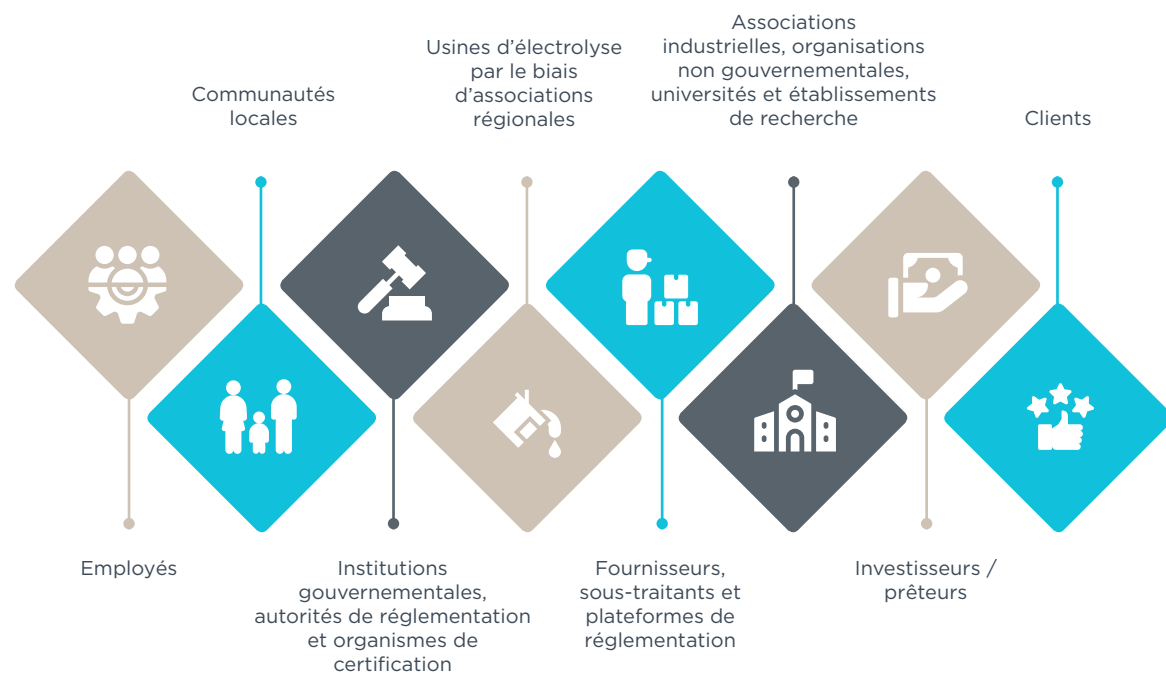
Employés

Communautés locales

Institutions gouvernementales, autorités de réglementation et organismes de certification

Usines d'électrolyse par le biais d'associations régionales

Fournisseurs, sous-traitants et plateformes de réglementation

Associations industrielles, organisations non gouvernementales, universités et établissements de recherche

Investisseurs / prêteurs

Clients